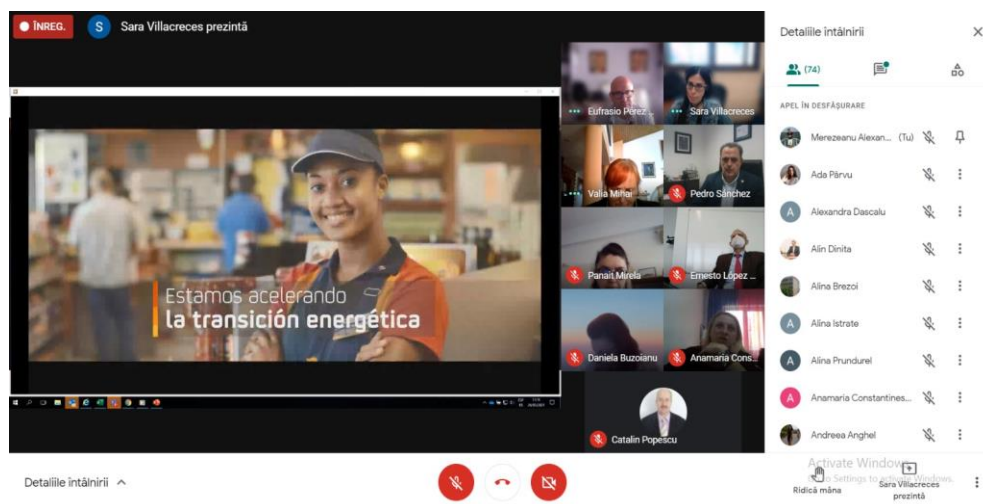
ÎNREG.

S Sara Villacreces prezintă

Estamos acelerando
la transición energética

Eufrasio Perez
Sara Villacreces
Valia Mihai
Pedro Sánchez
Panait Mirela
Ernesto López ...
Daniela Buzoianu
Anamaria Cons...
Catalin Popescu

Detaliile întâlnirii

(74)

APEL ÎN DESFĂŞURARE

Merezeanu Alexan... (Tu)
Ada Pârvu
Alexandra Dascalu
Alin Dinita
Alina Brezoi
Alina Istrate
Alina Prundurel
Anamaria Constantines...
Andreea Anghel

Detaliile întâlnirii

Activate Windows
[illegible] Settings to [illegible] Windows.

Ridică mâna

Sara Villacreces prezintă